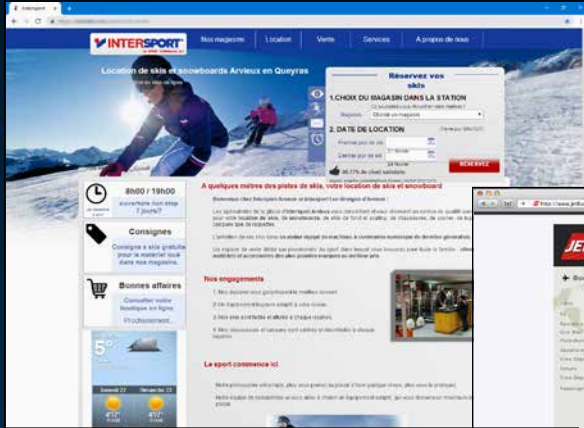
Intersport

INTERSPORT

Nos magasins | Location | Vente | Services | A propos de nous

Location de skis et snowboards Arvieux en Queyras

Réservez vos skis

1.CHOIX DU MAGASIN DANS LA STATION

Magasin : Choisir un magasin

2. DATE DE LOCATION

Premier jour de ski

Dernier jour de ski

RÉSERVEZ

96.77% de client satisfaits

8h00 / 19h00

ouverture non stop 7 jours/7

Consignes

Consigne à ski gratuite pour le matériel loué dans nos magasins

Bonnes affaires

Consulter notre boutique en ligne

Prochainement...

A quelques mètres des pistes de skis, votre location de skis et snowboard

Nos engagements

Le sport commence ici

5°

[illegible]

JET

Bo